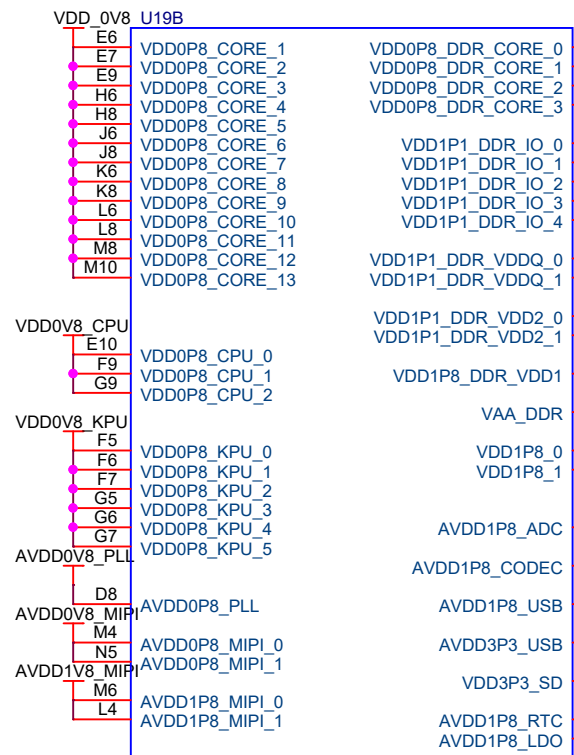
VDD_0V8 U19B
E6
E7 VDD0P8_CORE_1
E9 VDD0P8_CORE_2
H6 VDD0P8_CORE_3
H8 VDD0P8_CORE_4
J6 VDD0P8_CORE_5
J8 VDD0P8_CORE_6
K6 VDD0P8_CORE_7
K8 VDD0P8_CORE_8
L6 VDD0P8_CORE_9
L8 VDD0P8_CORE_10
M8 VDD0P8_CORE_11
M10 VDD0P8_CORE_12
VDD0P8_CORE_13

VDD0P8_DDR_CORE_0
VDD0P8_DDR_CORE_1
VDD0P8_DDR_CORE_2
VDD0P8_DDR_CORE_3

VDD1P1_DDR_IO_0
VDD1P1_DDR_IO_1
VDD1P1_DDR_IO_2
VDD1P1_DDR_IO_3
VDD1P1_DDR_IO_4

VDD1P1_DDR_VDDQ_0
VDD1P1_DDR_VDDQ_1

VDD0V8_CPU
E10
F9 VDD0P8_CPU_0
G9 VDD0P8_CPU_1
VDD0P8_CPU_2

VDD1P1_DDR_VDD2_0
VDD1P1_DDR_VDD2_1

VDD1P8_DDR_VDD1

VAA_DDR

VDD0V8_KPU
F5
F6 VDD0P8_KPU_0
F7 VDD0P8_KPU_1
G5 VDD0P8_KPU_2
G6 VDD0P8_KPU_3
G7 VDD0P8_KPU_4
VDD0P8_KPU_5

VDD1P8_0
VDD1P8_1

AVDD1P8_ADC

AVDD0V8_PLL
AVDD1P8_CODEC
D8
AVDD0P8_PLL
AVDD1P8_USB
AVDD0V8_MIPI
M4
N5 AVDD0P8_MIPI_0
AVDD0P8_MIPI_1
AVDD3P3_USB
AVDD1V8_MIPI
M6
L4 AVDD1P8_MIPI_0
AVDD1P8_MIPI_1
VDD3P3_SD
AVDD1P8_RTC
AVDD1P8_LDO